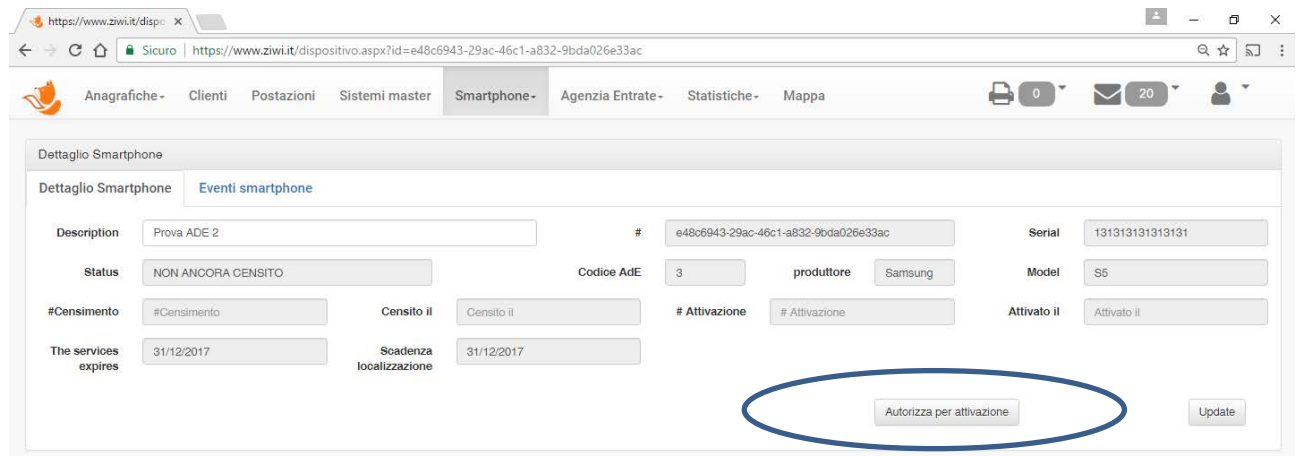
https://www.ziwi.it/dispo ×

Sicuro | https://www.ziwi.it/dispositivo.aspx?id=e48c6943-29ac-46c1-a832-9bda026e33ac

Anagrafiche Clienti Postazioni Sistemi master Smartphone Agenzia Entrate Statistiche Mappa 0 20

Dettaglio Smartphone

Dettaglio Smartphone Eventi smartphone

Description Prova ADE 2 # e48c6943-29ac-46c1-a832-9bda026e33ac Serial 131313131313131

Status NON ANCORA CENSITO Codice AdE 3 produttore Samsung Model S5

#Censimento #Censimento Censito il Censito il # Attivazione # Attivazione Attivato il Attivato il

The services expires 31/12/2017 Scadenza localizzazione 31/12/2017

Autorizza per attivazione Update